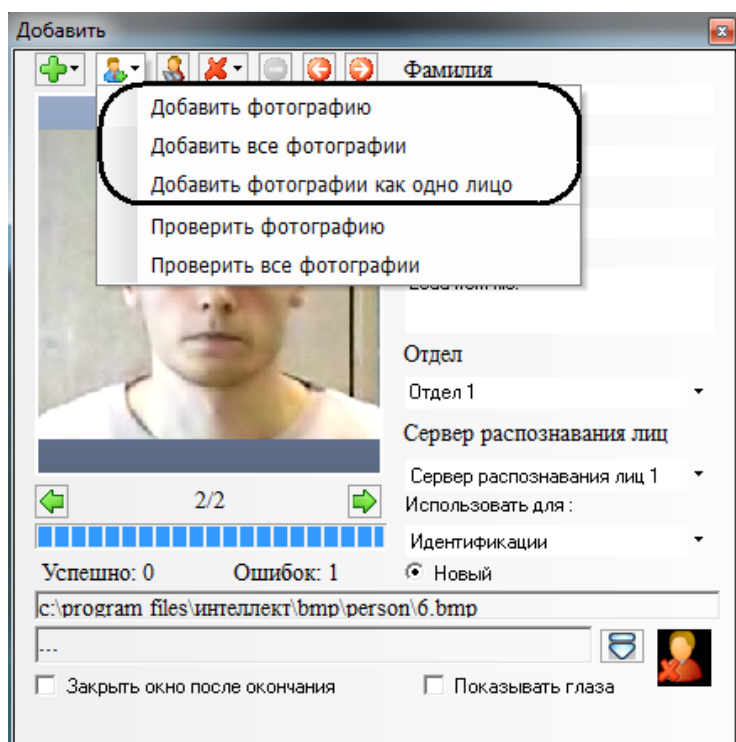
Добавить

Фамилия

Добавить фотографию
Добавить все фотографии
Добавить фотографии как одно лицо
Проверить фотографию
Проверить все фотографии

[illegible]

Отдел
Отдел 1
Сервер распознавания лиц
Сервер распознавания лиц 1
Использовать для :
Идентификации
Новый

2/2

Успешно: 0 Ошибок: 1

c:\program files\интеллект\bmp\person\6.bmp

...

Закрыть окно после окончания

Показывать глаза